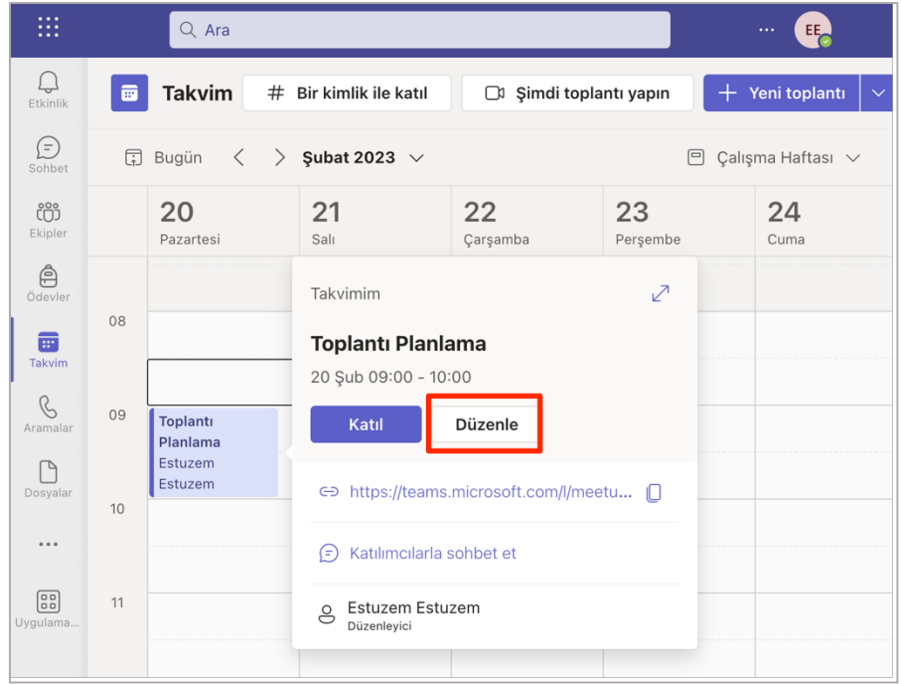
Ara

...

EE

Etkinlik

Sohbet

Ekipler

Ödevler

Takvim

Aramalar

Dosyalar

...

Uygulama...

Takvim

# Bir kimlik ile katıl

Şimdi toplantı yapın

+ Yeni toplantı

Bugün

Şubat 2023

Çalışma Haftası

20 Pazartesi

21 Salı

22 Çarşamba

23 Perşembe

24 Cuma

08

09

10

11

Toplantı Planlama Estuzem Estuzem

Takvimim

Toplantı Planlama

20 Şub 09:00 - 10:00

Katıl

Düzenle

https://teams.microsoft.com/l/meetu...

Katılımcılarla sohbet et

Estuzem Estuzem

Düzenleyici